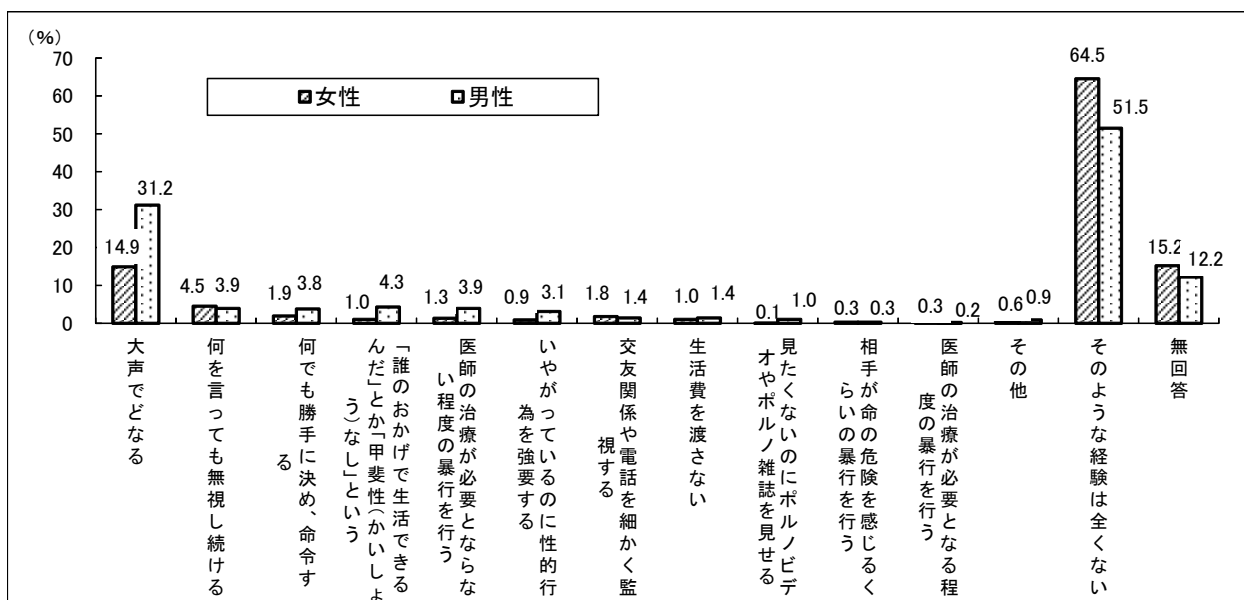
(%)
70
60
50
40
30
20
10
0

女性　男性

14.9 31.2
4.5 3.9
1.9 3.8
1.0 4.3
1.3 3.9
0.9 3.1
1.8 1.4
1.0 1.4
0.1 1.0
0.3 0.3
0.3 0.2
0.6 0.9
64.5 51.5
15.2 12.2

大声でどなる
何を言っても無視し続ける
何でも勝手に決め、命令する
「誰のおかげで生活できるんだ」とか「甲斐性(かいしょ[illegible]う)なし」という
医師の治療が必要とならない程度の暴行を行う
いやがっているのに性的行為を強要する
交友関係や電話を細かく監視する
生活費を渡さない
見たくないのにポルノビデオやポルノ雑誌を見せる
相手が命の危険を感じるくらいの暴行を行う
医師の治療が必要となる程度の暴行を行う
その他
そのような経験は全くない
無回答